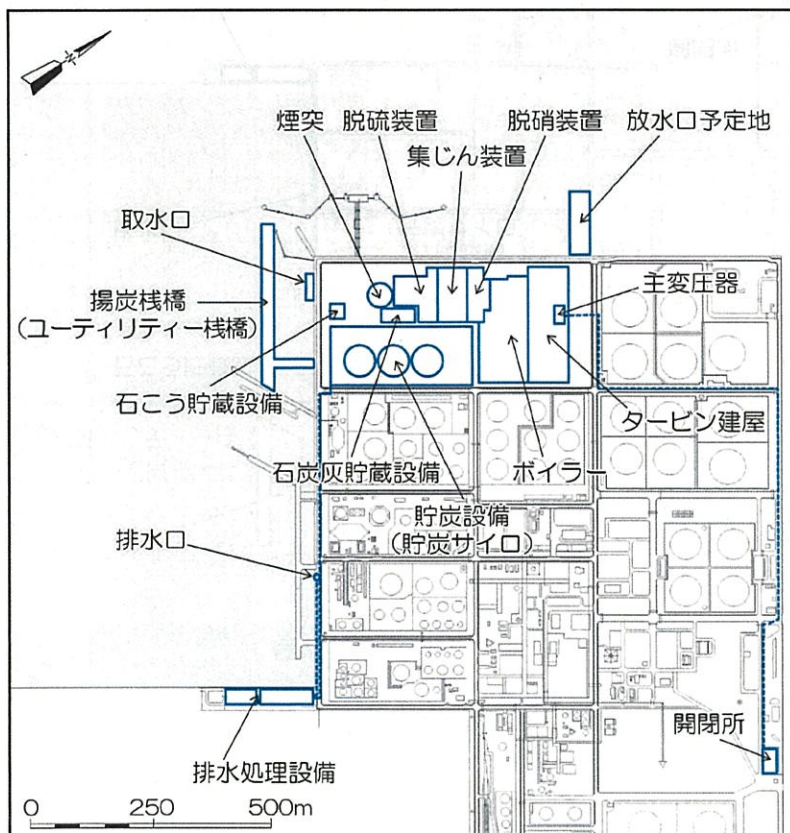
煙突
脱硫装置
脱硝装置
放水口予定地
集じん装置
取水口
揚炭桟橋
(ユーティリティー桟橋)
主変圧器
石こう貯蔵設備
タービン建屋
石炭灰貯蔵設備
ボイラー
貯炭設備
(貯炭サイロ)
排水口
開閉所
排水処理設備
0
250
500m